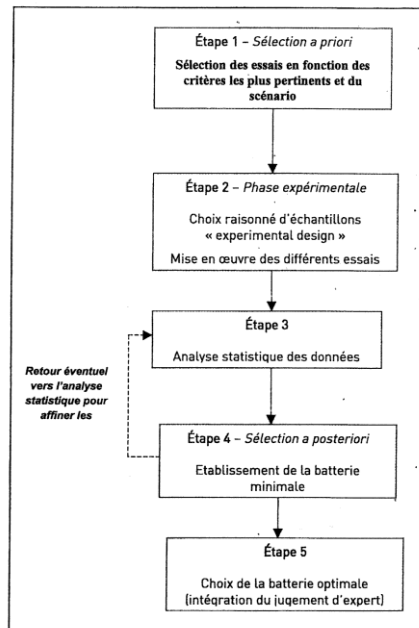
Étape 1 – *Sélection a priori*

Sélection des essais en fonction des critères les plus pertinents et du scénario

Étape 2 – *Phase expérimentale*

Choix raisonné d'échantillons « experimental design »

Mise en œuvre des différents essais

Étape 3

Analyse statistique des données

Retour éventuel vers l'analyse statistique pour affiner les

Étape 4 – *Sélection a posteriori*

Etablissement de la batterie minimale

Étape 5

Choix de la batterie optimale (intégration du jugement d'expert)